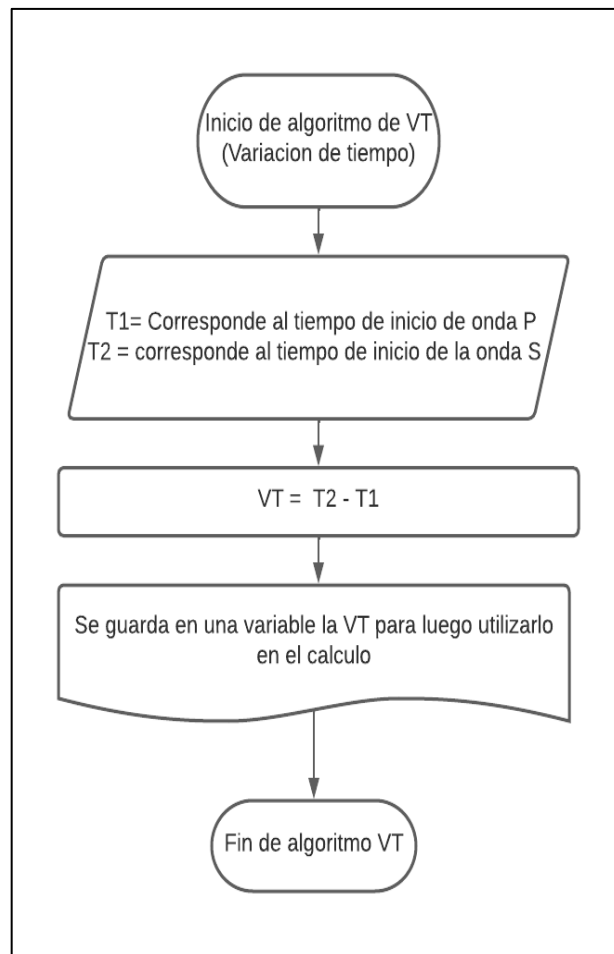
Inicio de algoritmo de VT
(Variacion de tiempo)

T1= Corresponde al tiempo de inicio de onda P
T2 = corresponde al tiempo de inicio de la onda S

VT = T2 - T1

Se guarda en una variable la VT para luego utilizarlo en el calculo

Fin de algoritmo VT